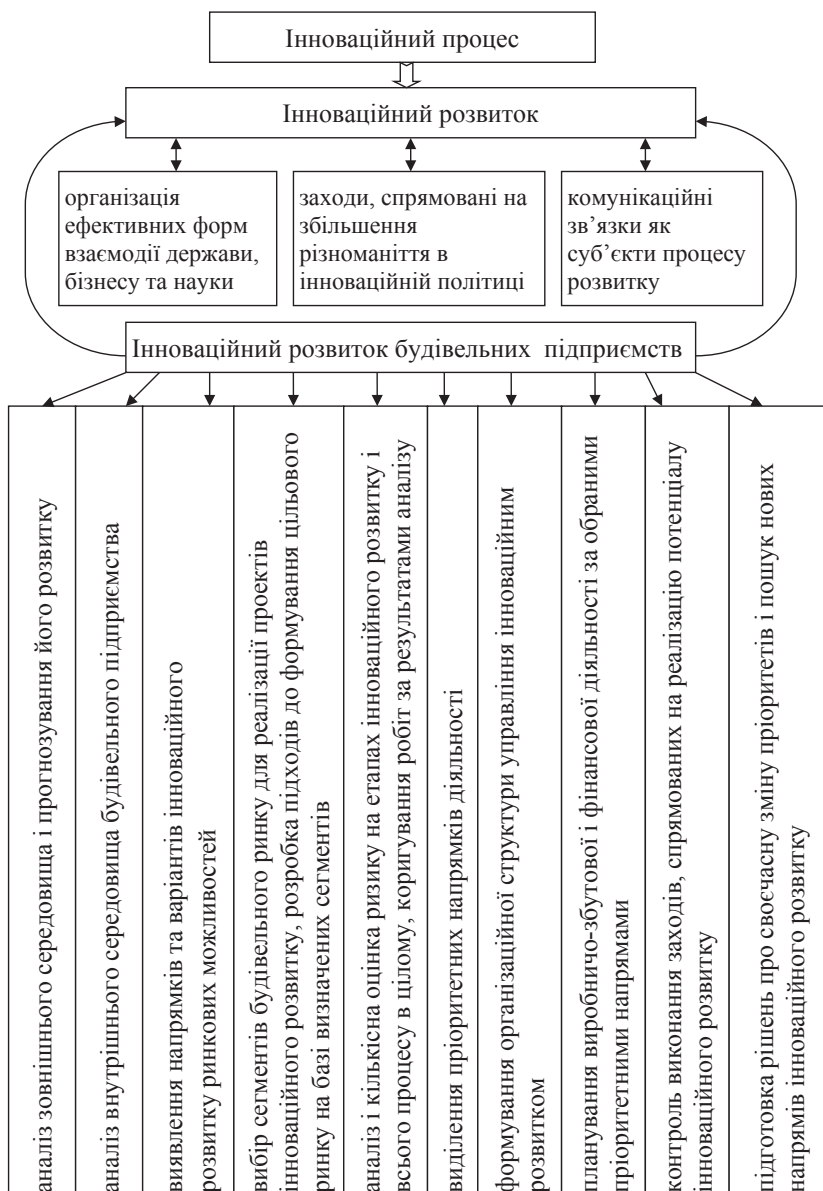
Інноваційний процес

Інноваційний розвиток

організація ефективних форм взаємодії держави, бізнесу та науки

заходи, спрямовані на збільшення різноманіття в інноваційній політиці

комунікаційні зв'язки як суб'єкти процесу розвитку

Інноваційний розвиток будівельних підприємств

аналіз зовнішнього середовища і прогнозування його розвитку

аналіз внутрішнього середовища будівельного підприємства

виявлення напрямків та варіантів інноваційного розвитку ринкових можливостей

вибір сегментів будівельного ринку для реалізації проектів інноваційного розвитку, розробка підходів до формування цільового ринку на базі визначених сегментів

аналіз і кількісна оцінка ризику на етапах інноваційного розвитку і всього процесу в цілому, коригування робіт за результатами аналізу

виділення пріоритетних напрямків діяльності

формування організаційної структури управління інноваційним розвитком

планування виробничо-збутової і фінансової діяльності за обраними пріоритетними напрямами

контроль виконання заходів, спрямованих на реалізацію потенціалу інноваційного розвитку

підготовка рішень про своєчасну зміну пріоритетів і пошук нових напрямів інноваційного розвитку